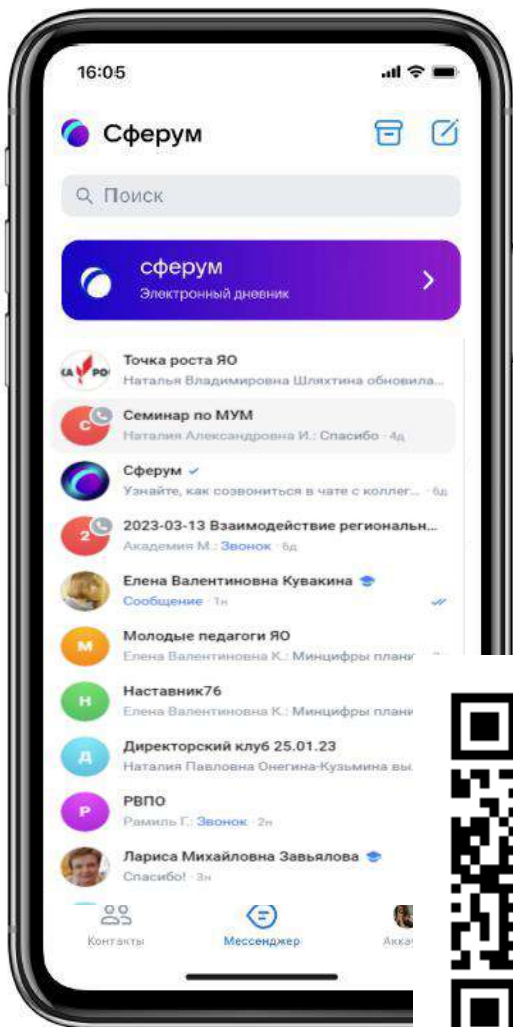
16:05

Сферум

Поиск

сферум
Электронный дневник

КА РО
Точка роста ЯО
Наталья Владимировна Шляхтина обновила...

С
Семинар по МУМ
Наталия Александровна И.: Спасибо · 4д

Сферум
Узнайте, как созвониться в чате с коллег... · 6д

2
2023-03-13 Взаимодействие регинальн...
Академия М.: Звонок · 6д

Елена Валентиновна Кувакина
Сообщение · 1н

М
Молодые педагоги ЯО
Елена Валентиновна К.: Минцифры плани...

Н
Наставник76
Елена Валентиновна К.: Минцифры плани

Д
Директорский клуб 25.01.23
Наталия Павловна Онегина-Кузьмина вы

Р
РВПО
Рамиль Г.: Звонок · 2н

Лариса Михайловна Завьялова
Спасибо! · 3н

Контакты
Мессенджер
Акка